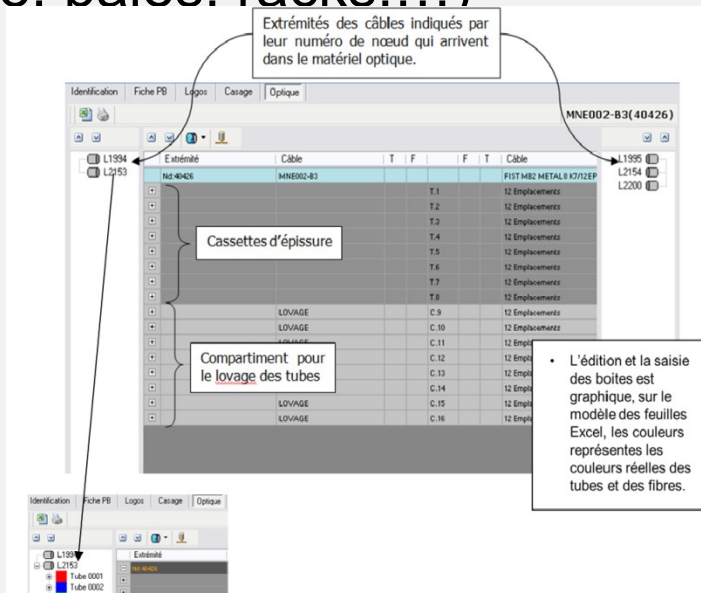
Extrémités des câbles indiqués par leur numéro de nœud qui arrivent dans le matériel optique.

Identification | Fiche PB | Logos | Casage | Optique

MNE002-B3(40426)

L1994
L2153

| Extrémité | Câble | T | F | F | T | Câble |
|---|---|---|---|---|---|---|
| Nd:40426 | MNE002-B3 | | | | | FIST MB2 METAL8 K7/12EP |
| | | | | T.1 | | 12 Emplacements |
| | | | | T.2 | | 12 Emplacements |
| | | | | T.3 | | 12 Emplacements |
| | | | | T.4 | | 12 Emplacements |
| | | | | T.5 | | 12 Emplacements |
| | | | | T.6 | | 12 Emplacements |
| | | | | T.7 | | 12 Emplacements |
| | | | | T.8 | | 12 Emplacements |
| | LOVAGE | | | C.9 | | 12 Emplacements |
| | LOVAGE | | | C.10 | | 12 Emplacements |
| | LOVAGE | | | C.11 | | 12 Emplacements |
| | | | | C.12 | | 12 Empl |
| | | | | C.13 | | 12 Empl |
| | | | | C.14 | | 12 Empl |
| | LOVAGE | | | C.15 | | 12 Empl |
| | LOVAGE | | | C.16 | | 12 Empl |

L1995
L2154
L2200

Cassettes d'épissure

Compartiment pour le lovage des tubes

• L'édition et la saisie des boites est graphique, sur le modèle des feuilles Excel, les couleurs représentes les couleurs réelles des tubes et des fibres.

Identification | Fiche PB | Logos | Casage | Optique

L1994
L2153
Tube 0001
Tube 0002

Extrémité
Nd:40426